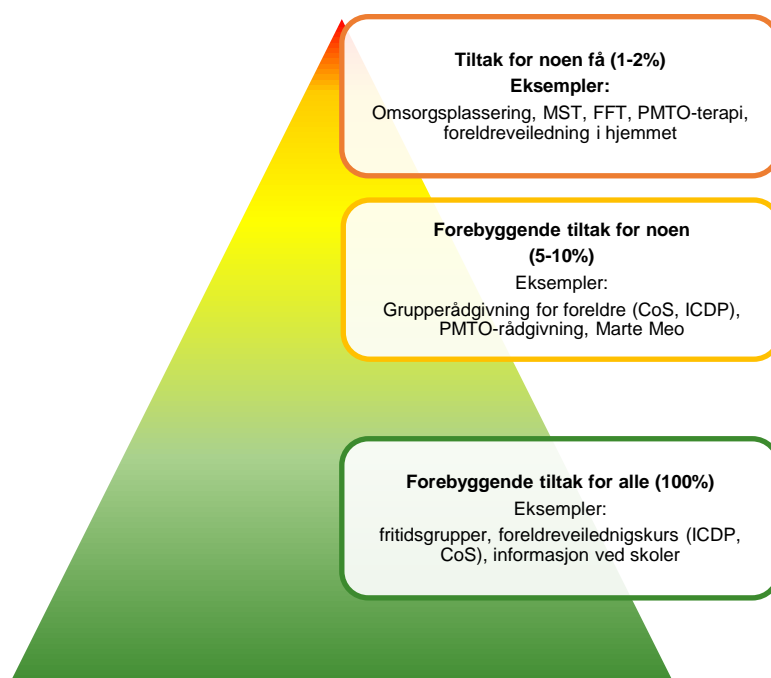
Tiltak for noen få (1-2%)
Eksempler:
Omsorgsplassering, MST, FFT, PMTO-terapi, foreldreveiledning i hjemmet

Forebyggende tiltak for noen (5-10%)
Eksempler:
Grupperådgivning for foreldre (CoS, ICDP), PMTO-rådgivning, Marte Meo

Forebyggende tiltak for alle (100%)
Eksempler:
fritidsgrupper, foreldreveilednigskurs (ICDP, CoS), informasjon ved skoler